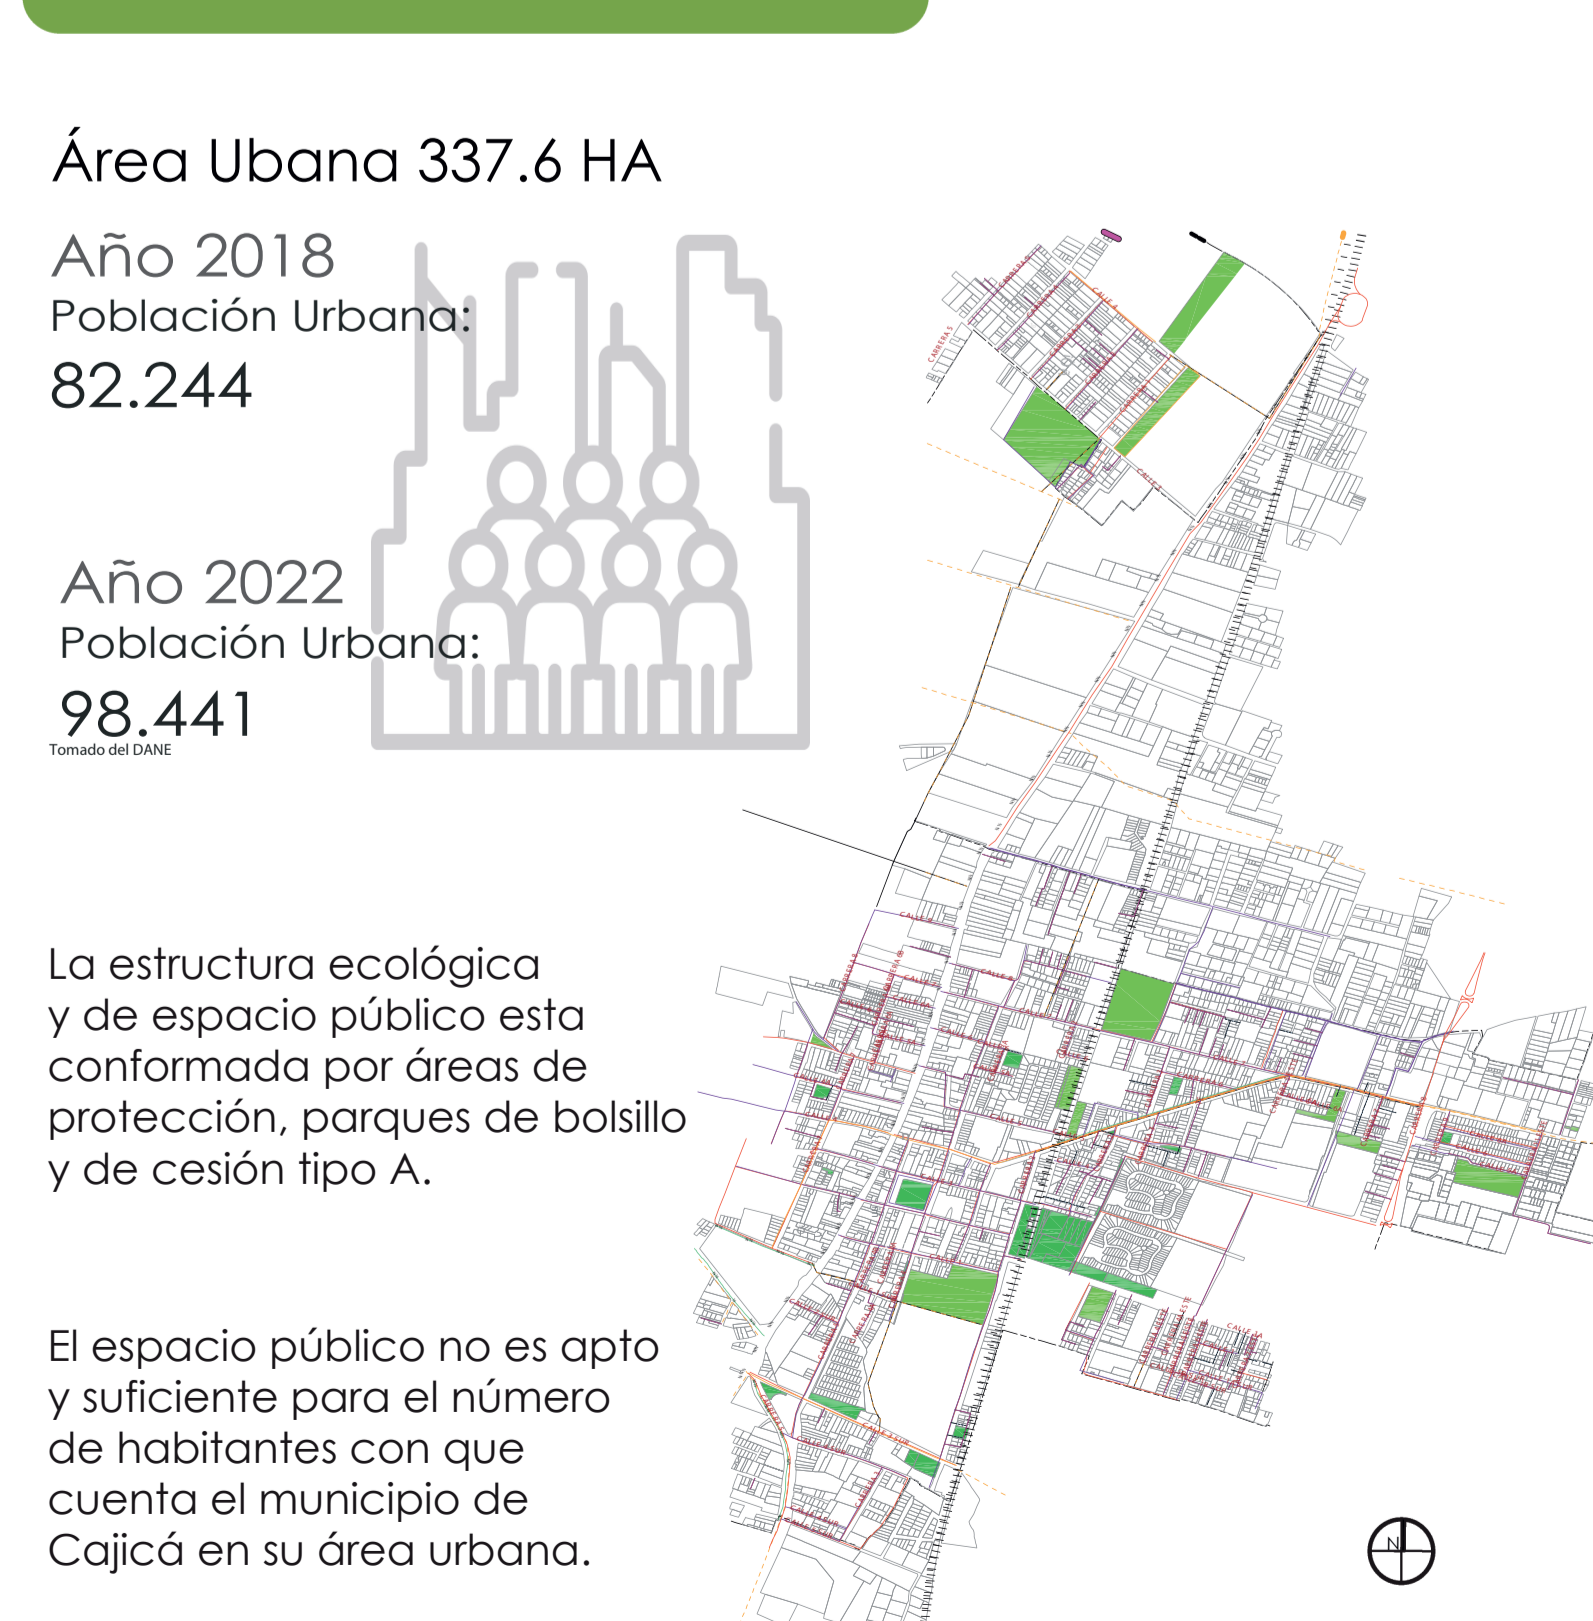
Área Ubana 337.6 HA

Año 2018
Población Urbana:
82.244

Año 2022
Población Urbana:
98.441
Tomado del DANE

La estructura ecológica y de espacio público esta conformada por áreas de protección, parques de bolsillo y de cesión tipo A.

El espacio público no es apto y suficiente para el número de habitantes con que cuenta el municipio de Cajicá en su área urbana.

N